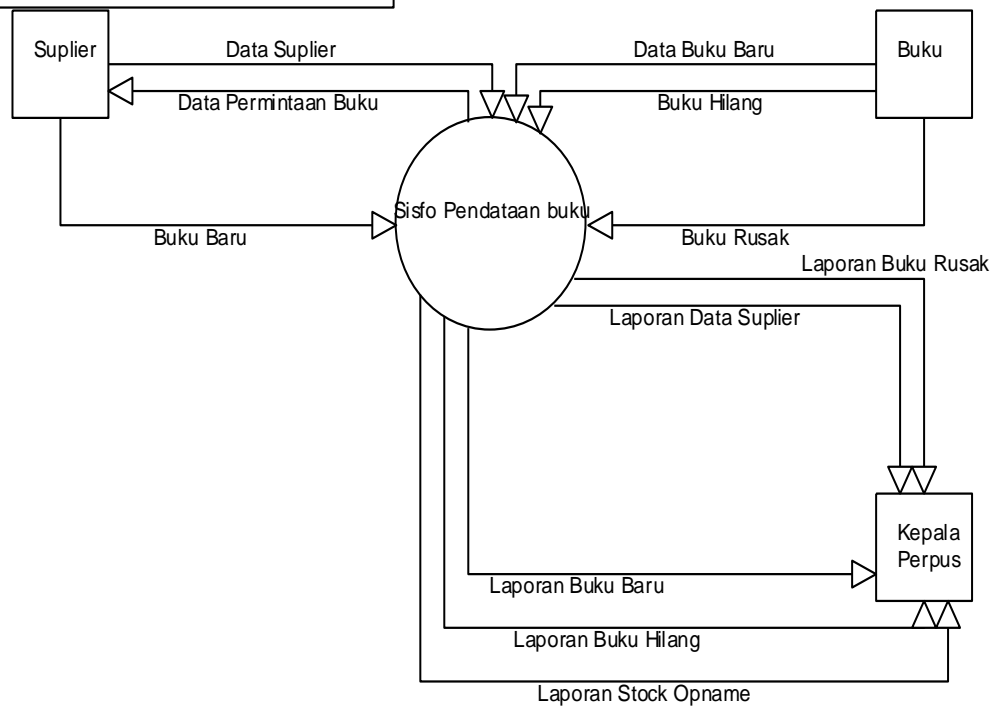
Suplier

Data Suplier

Data Permintaan Buku

Data Buku Baru

Buku

Buku Hilang

Sisfo Pendataan buku

Buku Baru

Buku Rusak

Laporan Buku Rusak

Laporan Data Suplier

Kepala Perpus

Laporan Buku Baru

Laporan Buku Hilang

Laporan Stock Opname